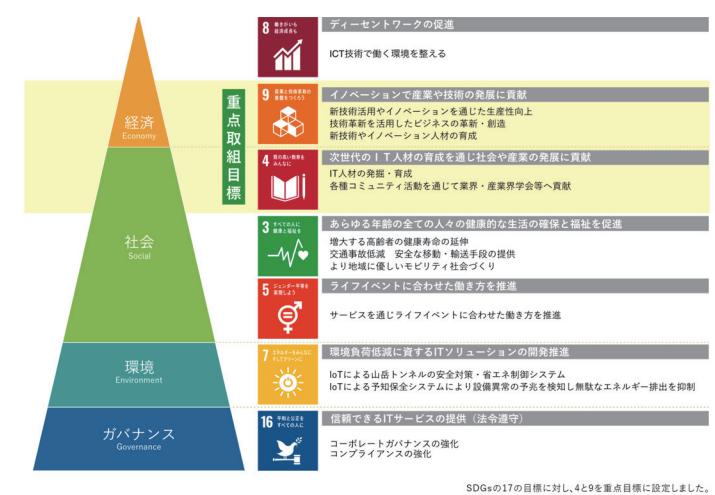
経済
Economy

社会
Social

環境
Environment

ガバナンス
Governance

重点取組目標

8 働きがいも経済成長も
ディーセントワークの促進
ICT技術で働く環境を整える

9 産業と技術革新の基盤をつくろう
イノベーションで産業や技術の発展に貢献
新技術活用やイノベーションを通じた生産性向上
技術革新を活用したビジネスの革新・創造
新技術やイノベーション人材の育成

4 質の高い教育をみんなに
次世代のＩＴ人材の育成を通じ社会や産業の発展に貢献
IT人材の発掘・育成
各種コミュニティ活動を通じて業界・産業界学会等へ貢献

3 すべての人に健康と福祉を
あらゆる年齢の全ての人々の健康的な生活の確保と福祉を促進
増大する高齢者の健康寿命の延伸
交通事故低減　安全な移動・輸送手段の提供
より地域に優しいモビリティ社会づくり

5 ジェンダー平等を実現しよう
ライフイベントに合わせた働き方を推進
サービスを通じライフイベントに合わせた働き方を推進

7 エネルギーをみんなに そしてクリーンに
環境負荷低減に資するITソリューションの開発推進
IoTによる山岳トンネルの安全対策・省エネ制御システム
IoTによる予知保全システムにより設備異常の予兆を検知し無駄なエネルギー排出を抑制

16 平和と公正をすべての人に
信頼できるITサービスの提供（法令遵守）
コーポレートガバナンスの強化
コンプライアンスの強化

SDGsの17の目標に対し、4と9を重点目標に設定しました。